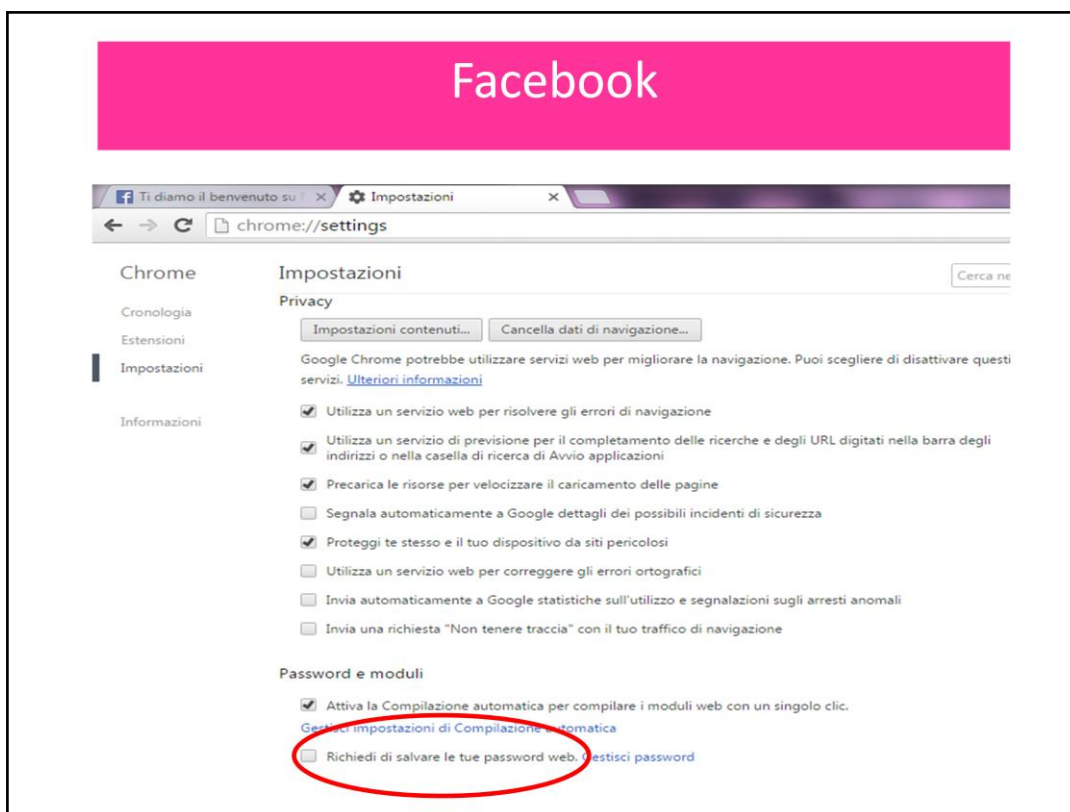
Facebook

Ti diamo il benvenuto su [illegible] × Impostazioni ×

chrome://settings

Chrome

Cronologia

Estensioni

Impostazioni

Informazioni

Impostazioni

Cerca ne

Privacy

Impostazioni contenuti... Cancella dati di navigazione...

Google Chrome potrebbe utilizzare servizi web per migliorare la navigazione. Puoi scegliere di disattivare questi servizi. Ulteriori informazioni

Utilizza un servizio web per risolvere gli errori di navigazione

Utilizza un servizio di previsione per il completamento delle ricerche e degli URL digitati nella barra degli indirizzi o nella casella di ricerca di Avvio applicazioni

Precarica le risorse per velocizzare il caricamento delle pagine

Segnala automaticamente a Google dettagli dei possibili incidenti di sicurezza

Proteggi te stesso e il tuo dispositivo da siti pericolosi

Utilizza un servizio web per correggere gli errori ortografici

Invia automaticamente a Google statistiche sull'utilizzo e segnalazioni sugli arresti anomali

Invia una richiesta "Non tenere traccia" con il tuo traffico di navigazione

Password e moduli

Attiva la Compilazione automatica per compilare i moduli web con un singolo clic.

Gestisci impostazioni di Compilazione automatica

Richiedi di salvare le tue password web. Gestisci password